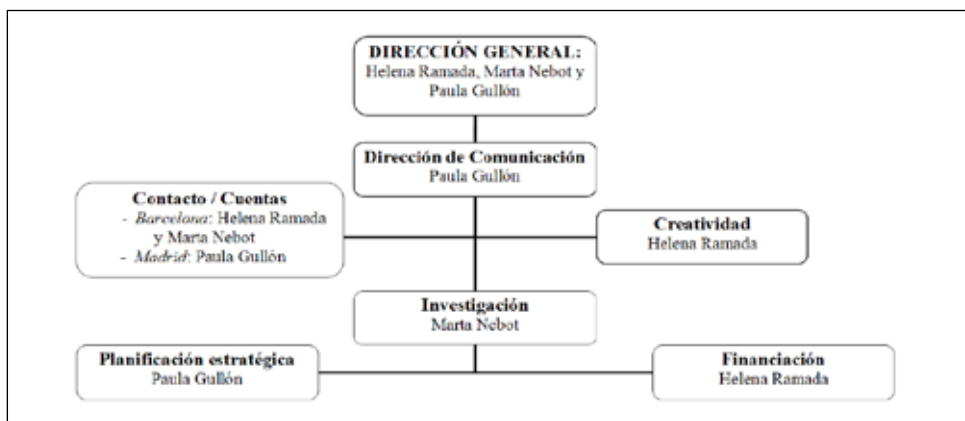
DIRECCIÓN GENERAL:
Helena Ramada, Marta Nebot y Paula Gullón

Dirección de Comunicación
Paula Gullón

Contacto / Cuentas
- *Barcelona*: Helena Ramada y Marta Nebot
- *Madrid*: Paula Gullón

Creatividad
Helena Ramada

Investigación
Marta Nebot

Planificación estratégica
Paula Gullón

Financiación
Helena Ramada